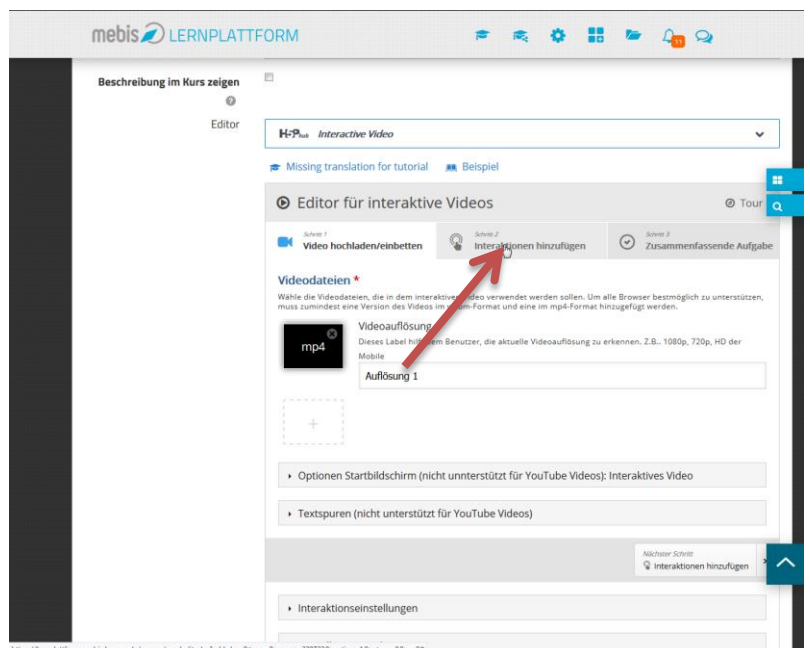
mebis LERNPLATTFORM

11

Beschreibung im Kurs zeigen

Editor

H-P hub Interactive Video

Missing translation for tutorial   Beispiel

Editor für interaktive Videos

Tour

Schritt 1
Video hochladen/einbetten

Schritt 2
Interaktionen hinzufügen

Schritt 3
Zusammenfassende Aufgabe

Videodateien *

Wähle die Videodateien, die in dem interaktiven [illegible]deo verwendet werden sollen. Um alle Browser bestmöglich zu unterstützen, muss zumindest eine Version des Videos im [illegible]-Format und eine im mp4-Format hinzugefügt werden.

mp4

Videoauflösung

Dieses Label hilft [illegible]em Benutzer, die aktuelle Videoauflösung zu erkennen. Z.B.. 1080p, 720p, HD der Mobile

Auflösung 1

+

Optionen Startbildschirm (nicht unnterstützt für YouTube Videos): Interaktives Video

Textspuren (nicht unterstützt für YouTube Videos)

Nächster Schritt
Interaktionen hinzufügen

Interaktionseinstellungen

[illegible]